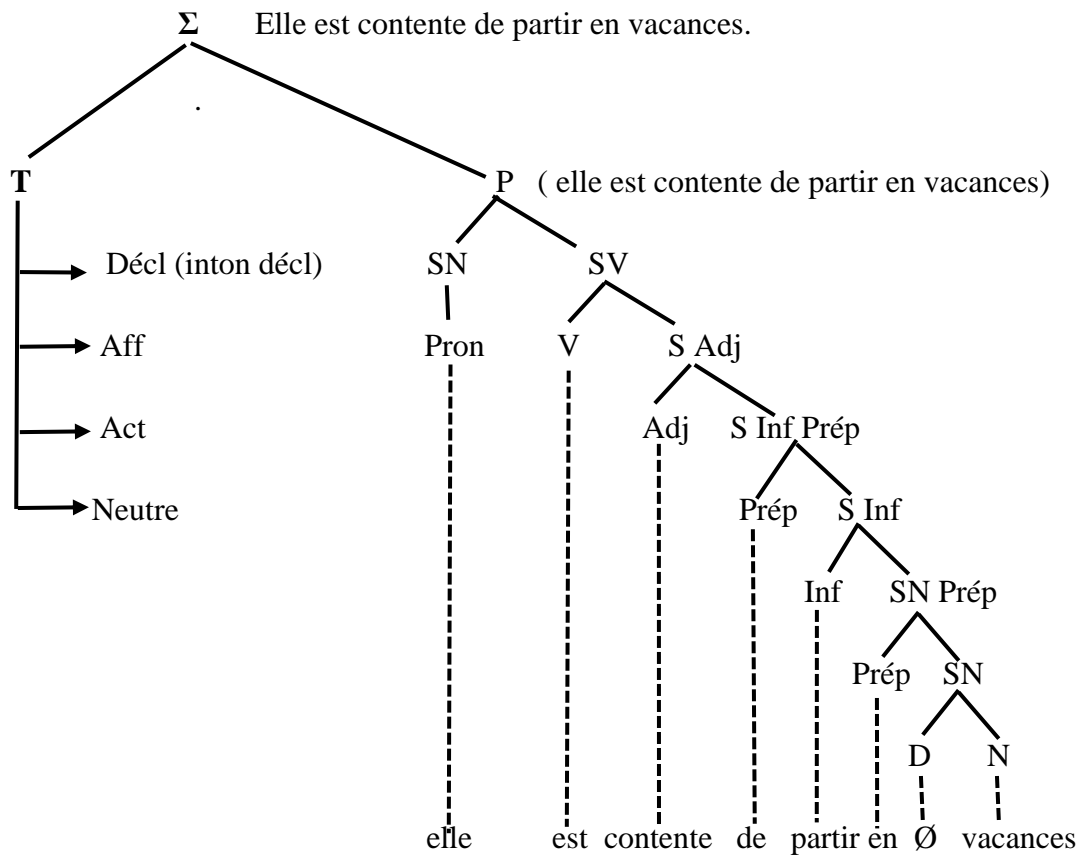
Σ Elle est contente de partir en vacances.

.

T

P ( elle est contente de partir en vacances)

Décl (inton décl)

Aff

Act

Neutre

SN SV

Pron V S Adj

Adj S Inf Prép

Prép S Inf

Inf SN Prép

Prép SN

D N

elle est contente de partir en Ø vacances